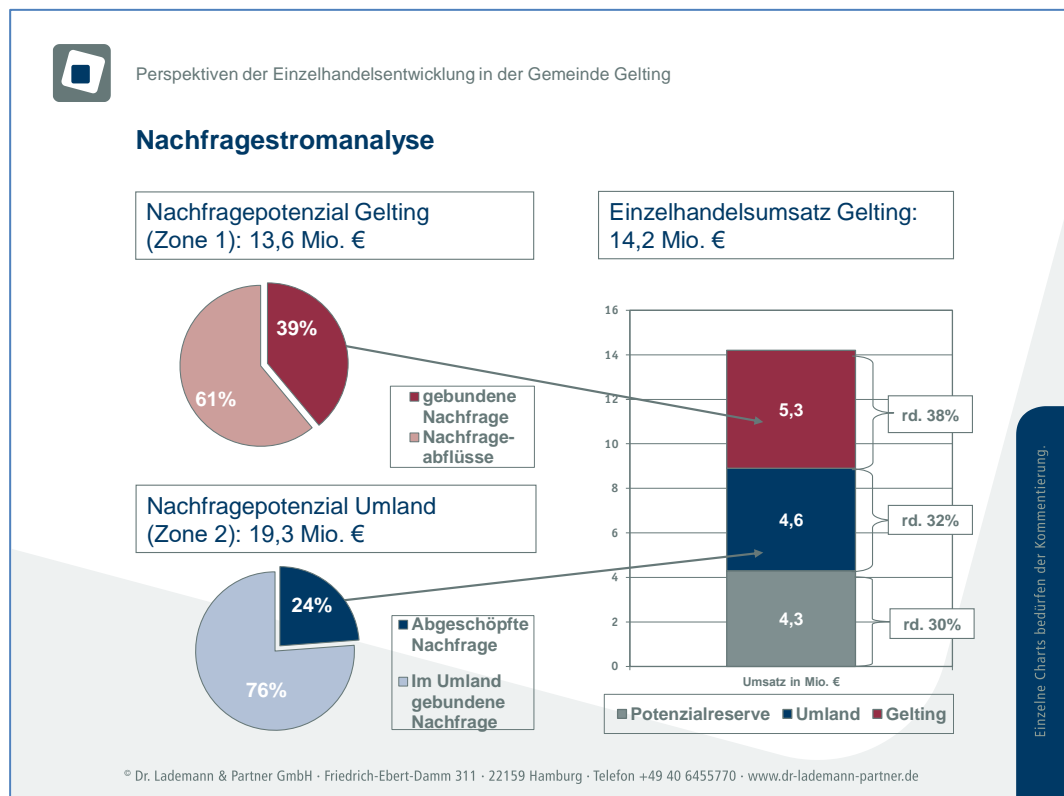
Perspektiven der Einzelhandelsentwicklung in der Gemeinde Gelting

Nachfragestromanalyse

Nachfragepotenzial Gelting (Zone 1): 13,6 Mio. €

39%

61%

gebundene Nachfrage
Nachfrageabflüsse

Nachfragepotenzial Umland (Zone 2): 19,3 Mio. €

24%

76%

Abgeschöpfte Nachfrage
Im Umland gebundene Nachfrage

Einzelhandelsumsatz Gelting: 14,2 Mio. €

16
14
12
10
8
6
4
2
0

5,3
4,6
4,3

rd. 38%
rd. 32%
rd. 30%

Umsatz in Mio. €

Potenzialreserve Umland Gelting

Einzelne Charts bedürfen der Kommentierung.

© Dr. Lademann & Partner GmbH · Friedrich-Ebert-Damm 311 · 22159 Hamburg · Telefon +49 40 6455770 · www.dr-lademann-partner.de